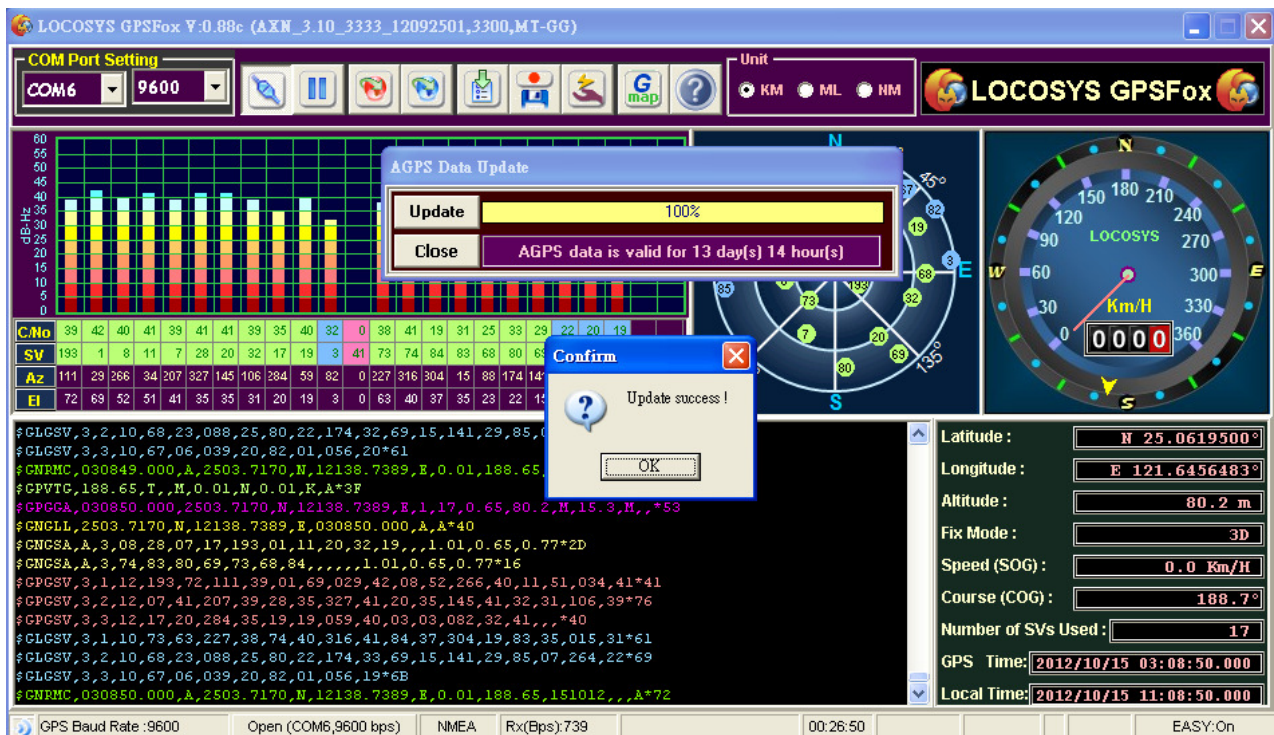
LOCOSYS GPSFox V:0.88c (AXN_3.10_3333_12092501,3300,MT-GG)

COM Port Setting
COM6
9600

Unit
KM ML NM

LOCOSYS GPSFox

60
55
50
45
40
35
30
25
20
15
10
5
0
dB-Hz

| C/No | 39 | 42 | 40 | 41 | 39 | 41 | 41 | 39 | 35 | 40 | 32 | 0 | 38 | 41 | 19 | 31 | 25 | 33 | 29 | 22 | 20 | 19 |
|---|---|---|---|---|---|---|---|---|---|---|---|---|---|---|---|---|---|---|---|---|---|---|
| SV | 193 | 1 | 8 | 11 | 7 | 28 | 20 | 32 | 17 | 19 | 3 | 41 | 73 | 74 | 84 | 83 | 68 | 80 | 69 | | | |
| Az | 111 | 29 | 266 | 34 | 207 | 327 | 145 | 106 | 284 | 59 | 82 | 0 | 227 | 316 | 304 | 15 | 88 | 174 | 141 | | | |
| El | 72 | 69 | 52 | 51 | 41 | 35 | 35 | 31 | 20 | 19 | 3 | 0 | 63 | 40 | 37 | 35 | 23 | 22 | 15 | | | |

AGPS Data Update
Update 100%
Close AGPS data is valid for 13 day(s) 14 hour(s)

N
E
S
45°
135°
37
82
19
3
68
85
133
73
32
7
20
69
80

Confirm
Update success !
OK

N
E
S
W
150 180 210
120 240
90 270
60 300
30 330
0 360
LOCOSYS
Km/H
0000

$GLGSV,3,2,10,68,23,088,25,80,22,174,32,69,15,141,29,85,0
$GLGSV,3,3,10,67,06,039,20,82,01,056,20*61
$GNRMC,030849.000,A,2503.7170,N,12138.7389,E,0.01,188.65,
$GPVTG,188.65,T,,M,0.01,N,0.01,K,A*3F
$GPGGA,030850.000,2503.7170,N,12138.7389,E,1,17,0.65,80.2,M,15.3,M,,*53
$GNGLL,2503.7170,N,12138.7389,E,030850.000,A,A*40
$GNGSA,A,3,08,28,07,17,193,01,11,20,32,19,,,1.01,0.65,0.77*2D
$GNGSA,A,3,74,83,80,69,73,68,84,,,,,,1.01,0.65,0.77*16
$GPGSV,3,1,12,193,72,111,39,01,69,029,42,08,52,266,40,11,51,034,41*41
$GPGSV,3,2,12,07,41,207,39,28,35,327,41,20,35,145,41,32,31,106,39*76
$GPGSV,3,3,12,17,20,284,35,19,19,059,40,03,03,082,32,41,,,*40
$GLGSV,3,1,10,73,63,227,38,74,40,316,41,84,37,304,19,83,35,015,31*61
$GLGSV,3,2,10,68,23,088,25,80,22,174,33,69,15,141,29,85,07,264,22*69
$GLGSV,3,3,10,67,06,039,20,82,01,056,19*6B
$GNRMC,030850.000,A,2503.7170,N,12138.7389,E,0.01,188.65,151012,,,A*72

Latitude : N 25.0619500°
Longitude : E 121.6456483°
Altitude : 80.2 m
Fix Mode : 3D
Speed (SOG) : 0.0 Km/H
Course (COG) : 188.7°
Number of SVs Used : 17
GPS Time: 2012/10/15 03:08:50.000
Local Time: 2012/10/15 11:08:50.000

GPS Baud Rate :9600 | Open (COM6,9600 bps) | NMEA | Rx(Bps):739 | 00:26:50 | EASY:On